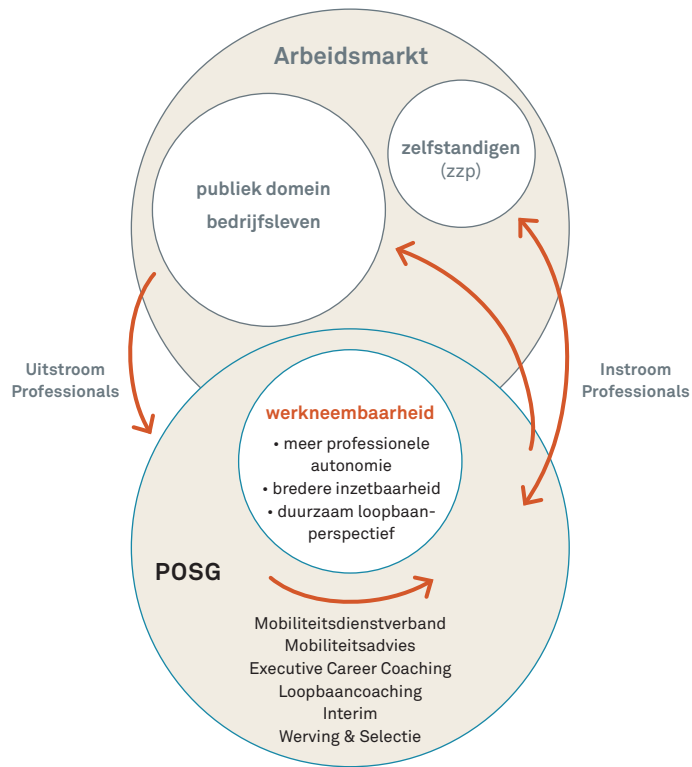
Arbeidsmarkt

publiek domein
bedrijfsleven

zelfstandigen
(zzp)

Uitstroom
Professionals

Instroom
Professionals

werkneembaarheid
• meer professionele autonomie
• bredere inzetbaarheid
• duurzaam loopbaanperspectief

POSG

Mobiliteitsdienstverband
Mobiliteitsadvies
Executive Career Coaching
Loopbaancoaching
Interim
Werving & Selectie